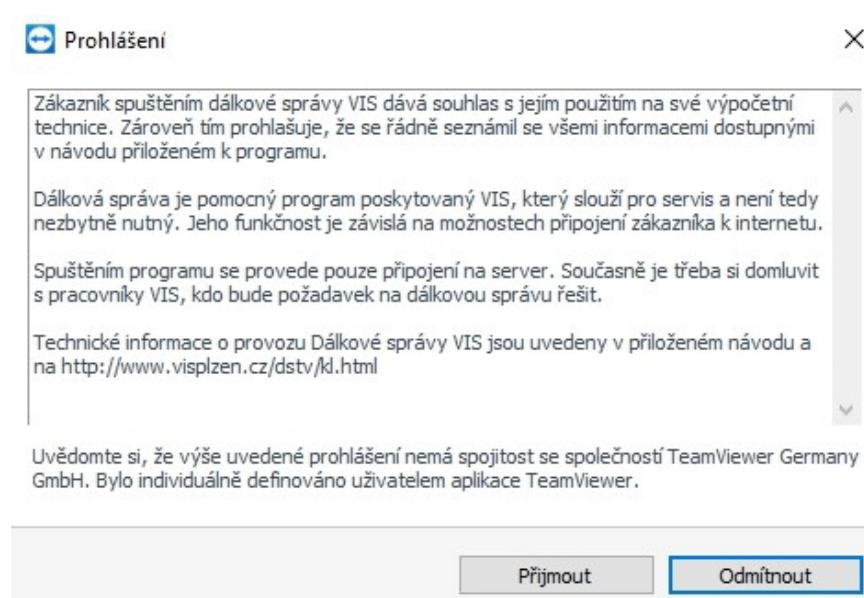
Prohlášení

Zákazník spuštěním dálkové správy VIS dává souhlas s jejím použitím na své výpočetní technice. Zároveň tím prohlašuje, že se řádně seznámil se všemi informacemi dostupnými v návodu přiloženém k programu.

Dálková správa je pomocný program poskytovaný VIS, který slouží pro servis a není tedy nezbytně nutný. Jeho funkčnost je závislá na možnostech připojení zákazníka k internetu.

Spuštěním programu se provede pouze připojení na server. Současně je třeba si domluvit s pracovníky VIS, kdo bude požadavek na dálkovou správu řešit.

Technické informace o provozu Dálkové správy VIS jsou uvedeny v přiloženém návodu a na http://www.visplzen.cz/dstv/kl.html

Uvědomte si, že výše uvedené prohlášení nemá spojitost se společností TeamViewer Germany GmbH. Bylo individuálně definováno uživatelem aplikace TeamViewer.

Přijmout

Odmítnout